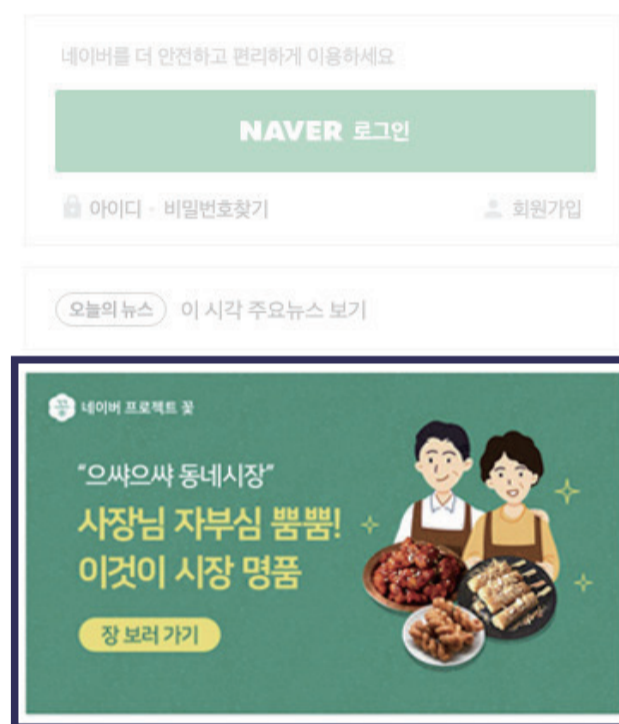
네이버를 더 안전하고 편리하게 이용하세요

NAVER 로그인

아이디 · 비밀번호찾기

회원가입

오늘의 뉴스 이 시각 주요뉴스 보기

네이버 프로젝트 꽃

"으쌰으쌰 동네시장"

사장님 자부심 뿜뿜!
이것이 시장 명품

장 보러 가기